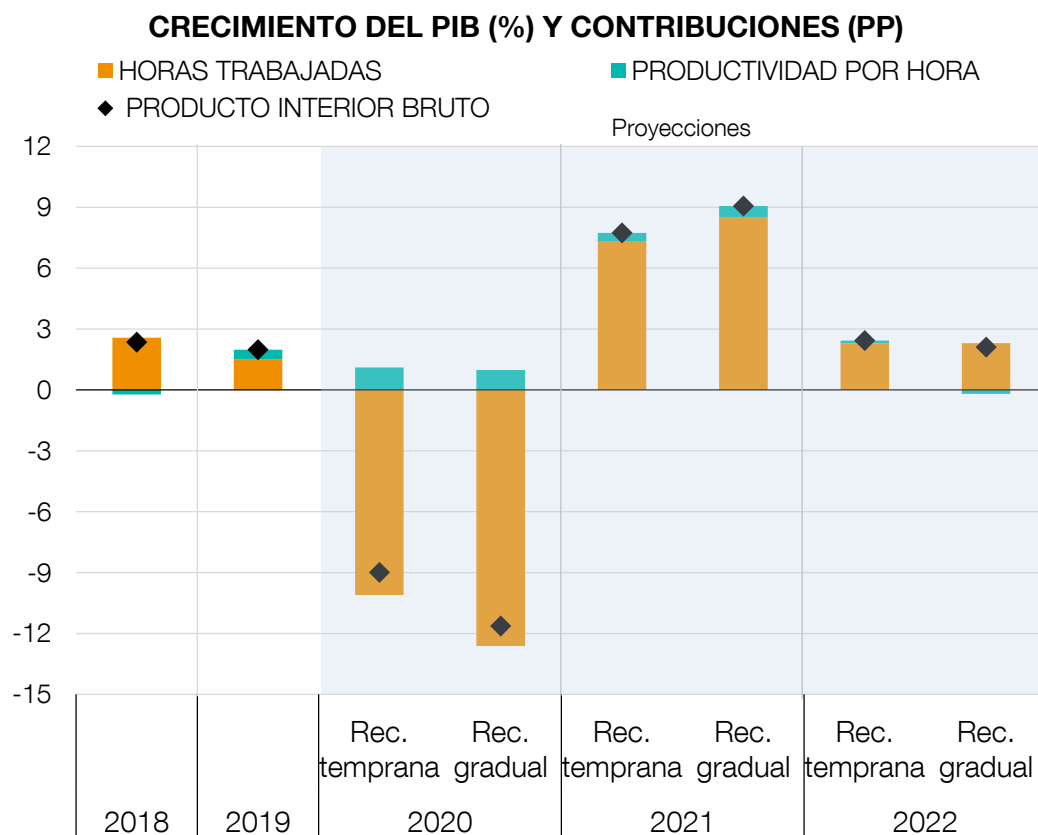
CRECIMIENTO DEL PIB (%) Y CONTRIBUCIONES (PP)

HORAS TRABAJADAS
PRODUCTIVIDAD POR HORA
PRODUCTO INTERIOR BRUTO

Proyecciones

12
9
6
3
0
-3
-6
-9
-12
-15

2018
2019
Rec. temprana
Rec. gradual
2020
Rec. temprana
Rec. gradual
2021
Rec. temprana
Rec. gradual
2022